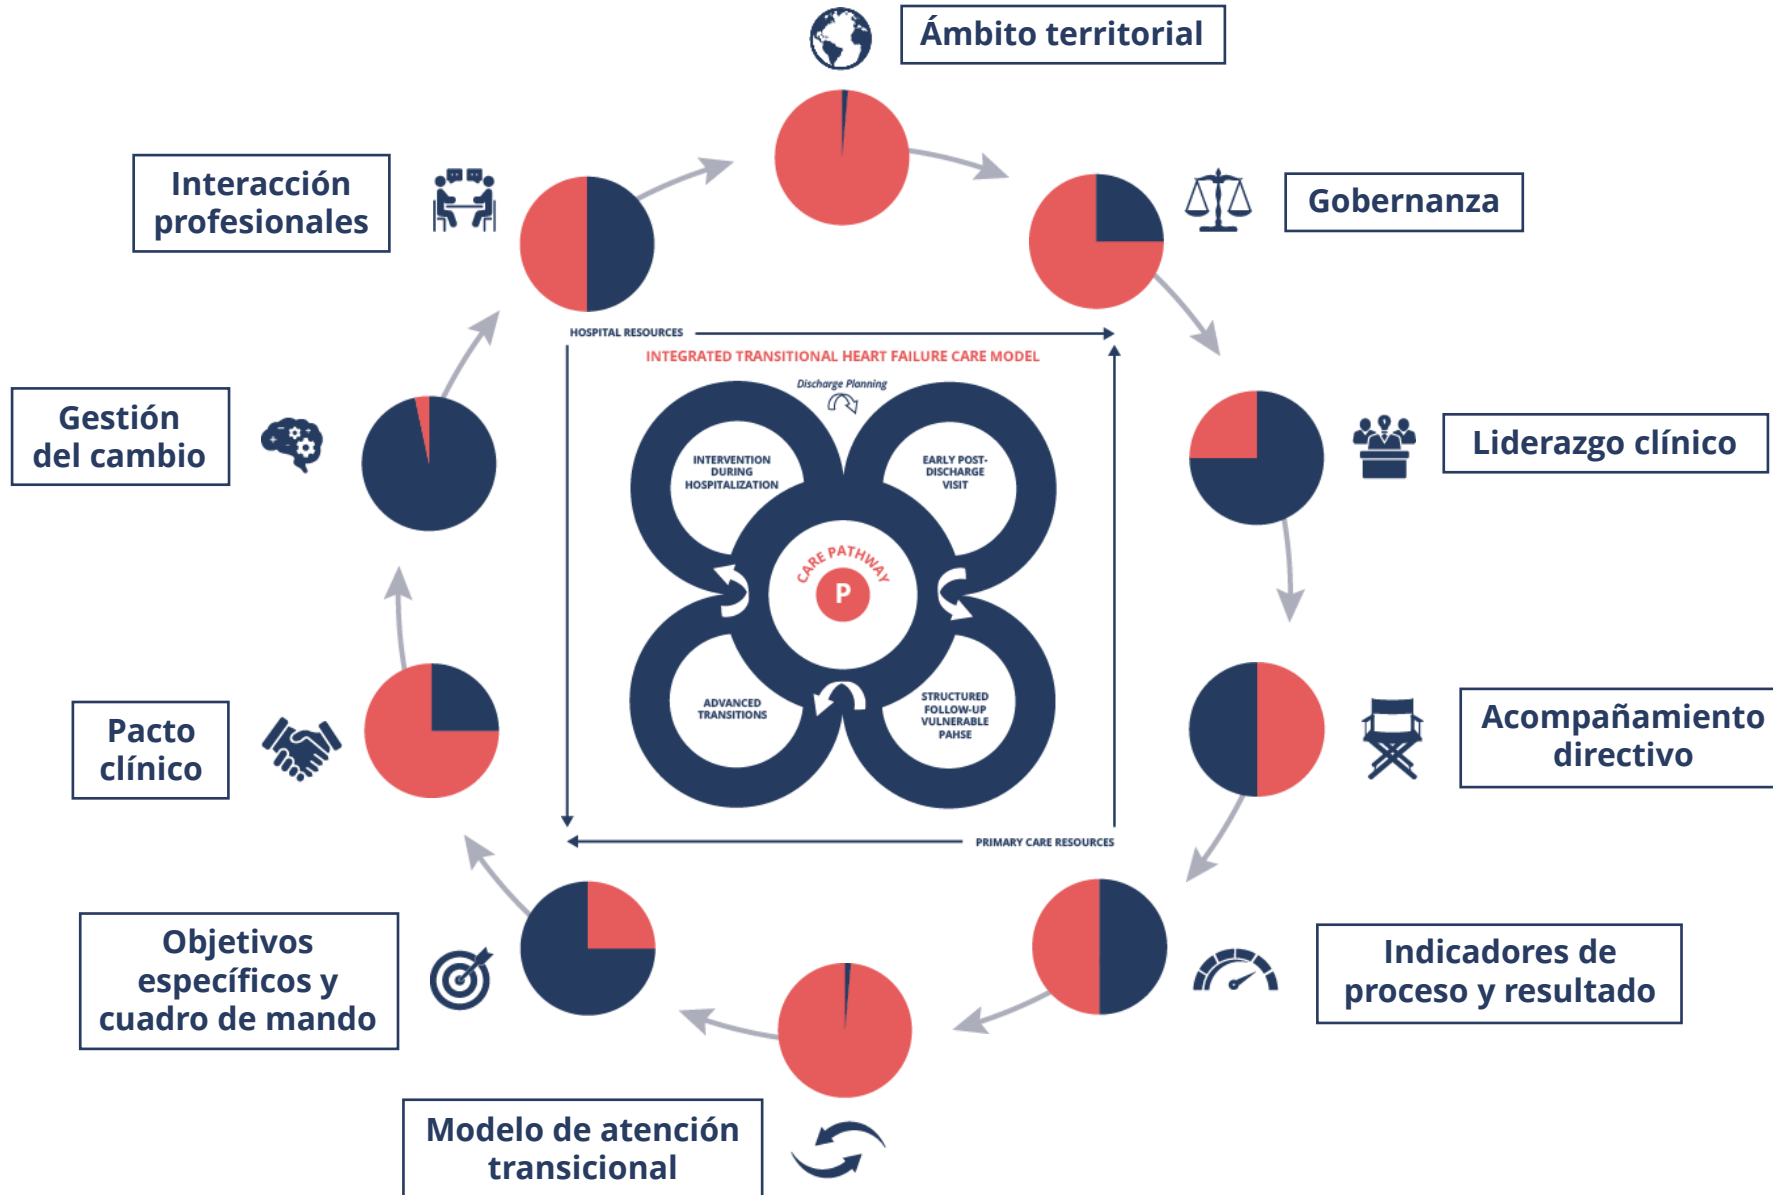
Ámbito territorial

Gobernanza

Liderazgo clínico

Acompañamiento directivo

Indicadores de proceso y resultado

Modelo de atención transicional

Objetivos específicos y cuadro de mando

Pacto clínico

Gestión del cambio

Interacción profesionales

HOSPITAL RESOURCES

INTEGRATED TRANSITIONAL HEART FAILURE CARE MODEL

Discharge Planning

INTERVENTION DURING HOSPITALIZATION

EARLY POST-DISCHARGE VISIT

CARE PATHWAY

P

ADVANCED TRANSITIONS

STRUCTURED FOLLOW-UP VULNERABLE PAHSE

PRIMARY CARE RESOURCES